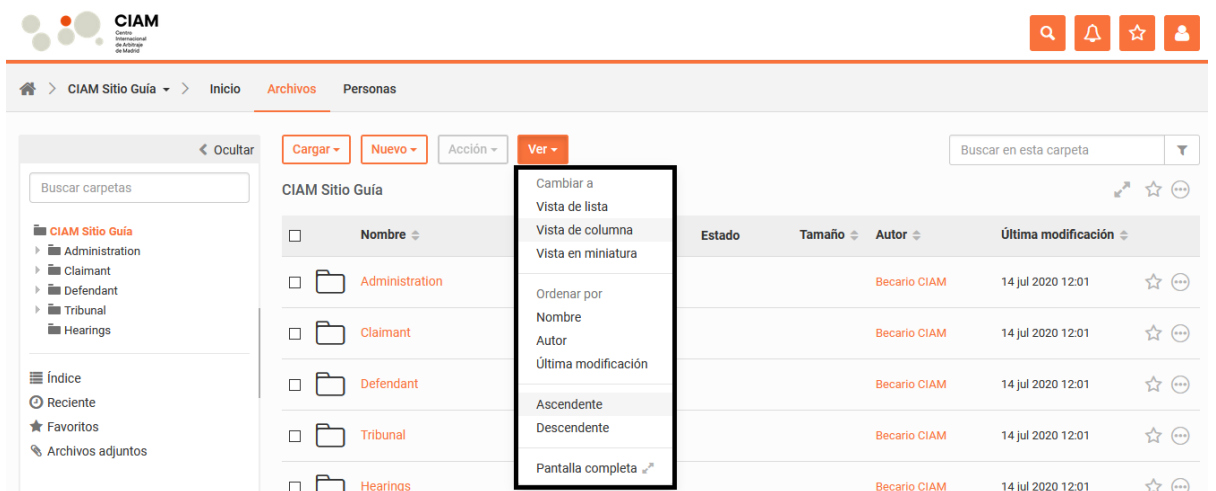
CIAM
Centro Internacional de Arbitraje de Madrid

CIAM Sitio Guía > Inicio Archivos Personas

Ocultar

Buscar carpetas

CIAM Sitio Guía
Administration
Claimant
Defendant
Tribunal
Hearings

Índice
Reciente
Favoritos
Archivos adjuntos

Cargar Nuevo Acción Ver

Buscar en esta carpeta

CIAM Sitio Guía

Cambiar a
Vista de lista
Vista de columna
Vista en miniatura
Ordenar por
Nombre
Autor
Última modificación
Ascendente
Descendente
Pantalla completa

| | Nombre | Estado | Tamaño | Autor | Última modificación |
|---|---|---|---|---|---|
| | Administration | | | Becario CIAM | 14 jul 2020 12:01 |
| | Claimant | | | Becario CIAM | 14 jul 2020 12:01 |
| | Defendant | | | Becario CIAM | 14 jul 2020 12:01 |
| | Tribunal | | | Becario CIAM | 14 jul 2020 12:01 |
| | Hearings | | | Becario CIAM | 14 jul 2020 12:01 |